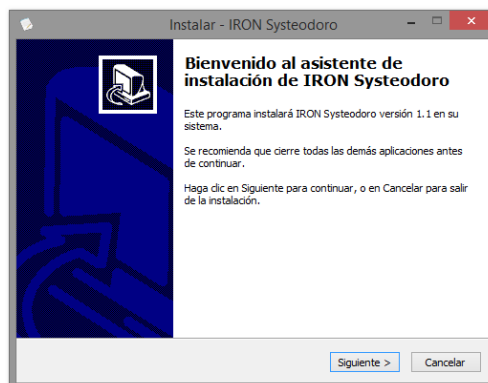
Instalar - IRON Systeodoro

Bienvenido al asistente de instalación de IRON Systeodoro

Este programa instalará IRON Systeodoro versión 1.1 en su sistema.

Se recomienda que cierre todas las demás aplicaciones antes de continuar.

Haga clic en Siguiente para continuar, o en Cancelar para salir de la instalación.

Siguiente >
Cancelar